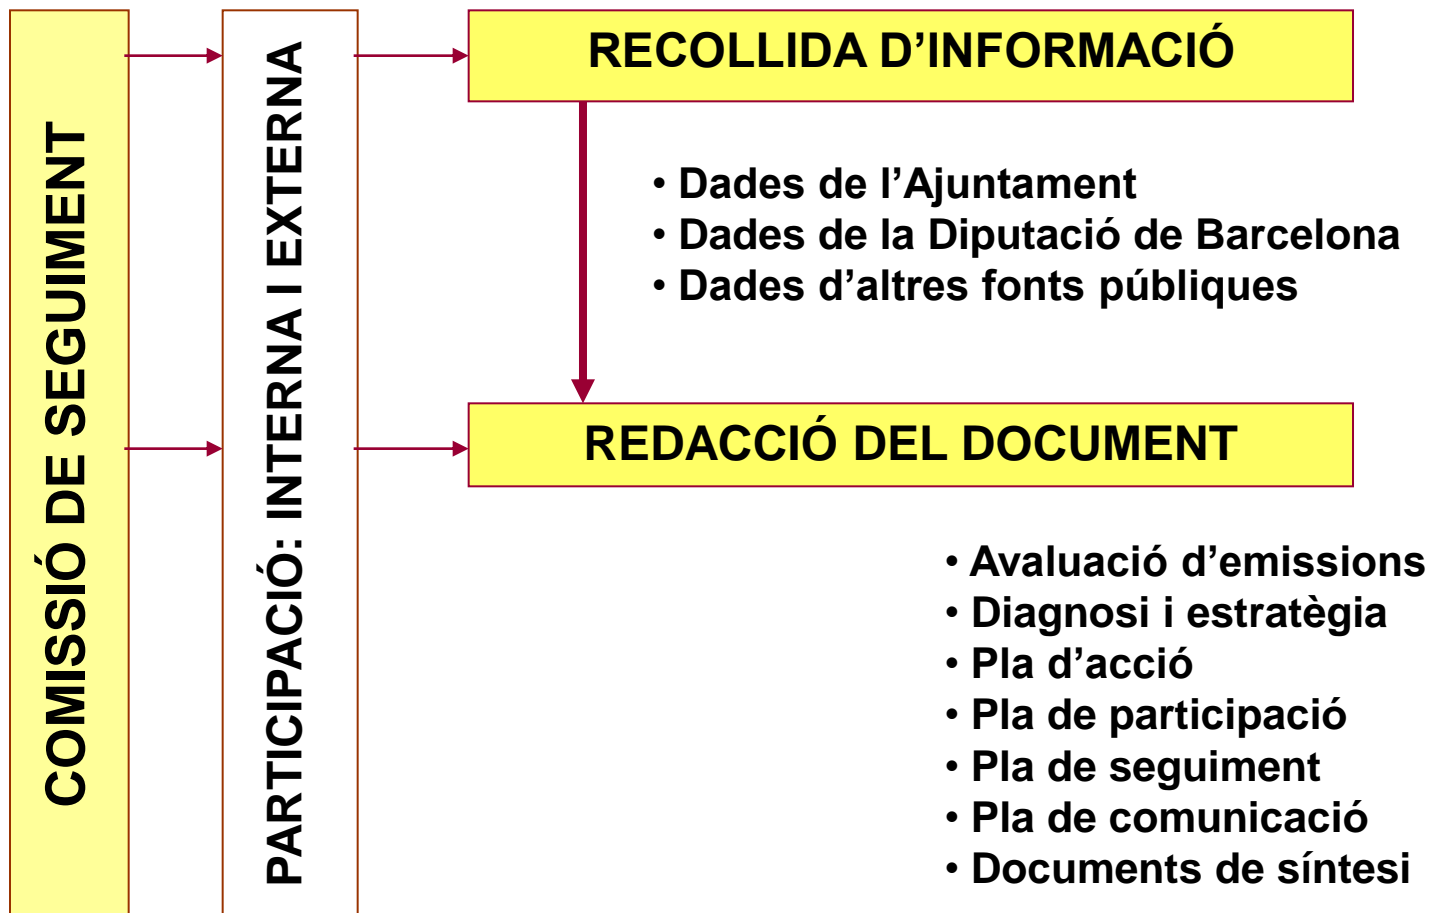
COMISSIÓ DE SEGUIMENT

PARTICIPACIÓ: INTERNA I EXTERNA

RECOLLIDA D'INFORMACIÓ

• Dades de l'Ajuntament
• Dades de la Diputació de Barcelona
• Dades d'altres fonts públiques

REDACCIÓ DEL DOCUMENT

• Avaluació d'emissions
• Diagnosi i estratègia
• Pla d'acció
• Pla de participació
• Pla de seguiment
• Pla de comunicació
• Documents de síntesi